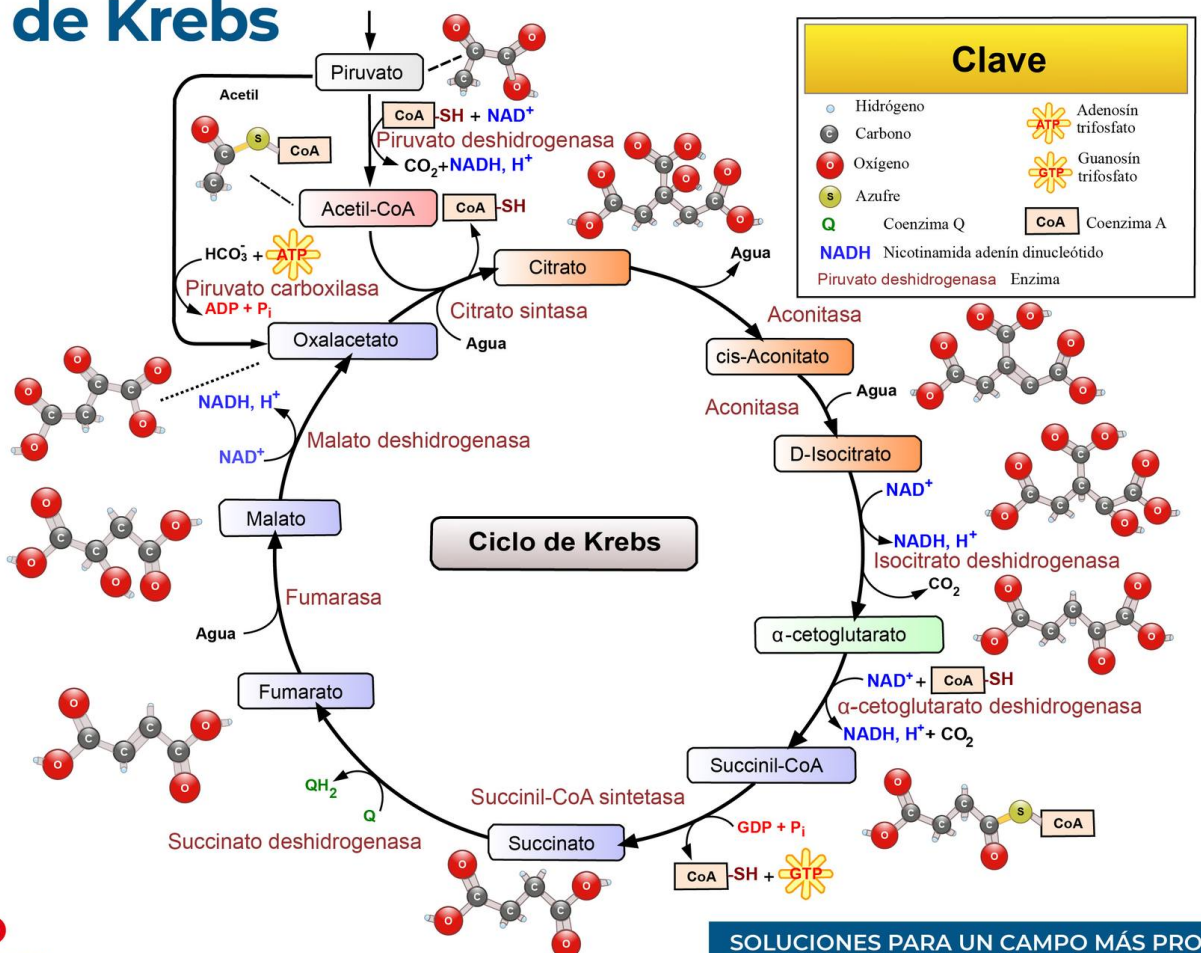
de Krebs

Clave
Hidrógeno
Carbono
Oxígeno
Azufre
Q Coenzima Q
ATP Adenosín trifosfato
GTP Guanosín trifosfato
CoA Coenzima A
NADH Nicotinamida adenín dinucleótido
Piruvato deshidrogenasa Enzima

Piruvato
Acetil
CoA -SH + $NAD^+$
Piruvato deshidrogenasa
$CO_2$+NADH, $H^+$
CoA
Acetil-CoA
CoA -SH
$HCO_3^-$ + ATP
Piruvato carboxilasa
ADP + $P_i$
Citrato
Agua
Citrato sintasa
Agua
Oxalacetato
Aconitasa
cis-Aconitato
Agua
Aconitasa
D-Isocitrato
$NAD^+$
NADH, $H^+$
Isocitrato deshidrogenasa
$CO_2$
α-cetoglutarato
$NAD^+$+ CoA -SH
α-cetoglutarato deshidrogenasa
NADH, $H^+$+ $CO_2$
Succinil-CoA
Succinil-CoA sintetasa
GDP + $P_i$
CoA -SH + GTP
Succinato
Succinato deshidrogenasa
$QH_2$
Q
Fumarato
Agua
Fumarasa
Malato
$NAD^+$
NADH, $H^+$
Malato deshidrogenasa
Ciclo de Krebs
CoA

SOLUCIONES PARA UN CAMPO MÁS PRO